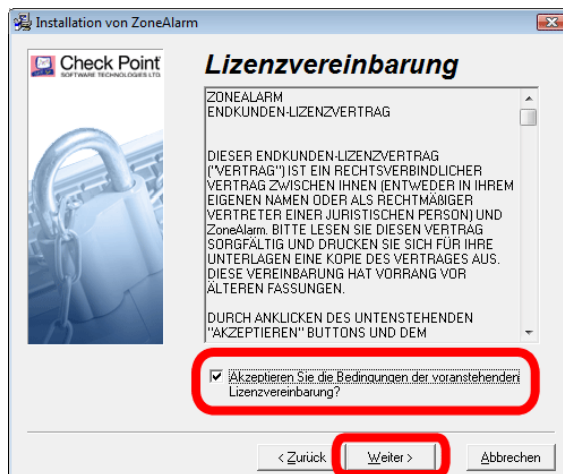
Installation von ZoneAlarm

Check Point
SOFTWARE TECHNOLOGIES LTD.

Lizenzvereinbarung

ZONEALARM
ENDKUNDEN-LIZENZVERTRAG

DIESER ENDKUNDEN-LIZENZVERTRAG ("VERTRAG") IST EIN RECHTSVERBINDLICHER VERTRAG ZWISCHEN IHNEN (ENTWEDER IN IHREM EIGENEN NAMEN ODER ALS RECHTMÄSSIGER VERTRETER EINER JURISTISCHEN PERSON) UND ZoneAlarm. BITTE LESEN SIE DIESEN VERTRAG SORGFÄLTIG UND DRUCKEN SIE SICH FÜR IHRE UNTERLAGEN EINE KOPIE DES VERTRAGES AUS. DIESE VEREINBARUNG HAT VORRANG VOR ÄLTEREN FASSUNGEN.

DURCH ANKLICKEN DES UNTENSTEHENDEN "AKZEPTIEREN" BUTTONS UND DEM

Akzeptieren Sie die Bedingungen der voranstehenden Lizenzvereinbarung?

< Zurück | Weiter > | Abbrechen